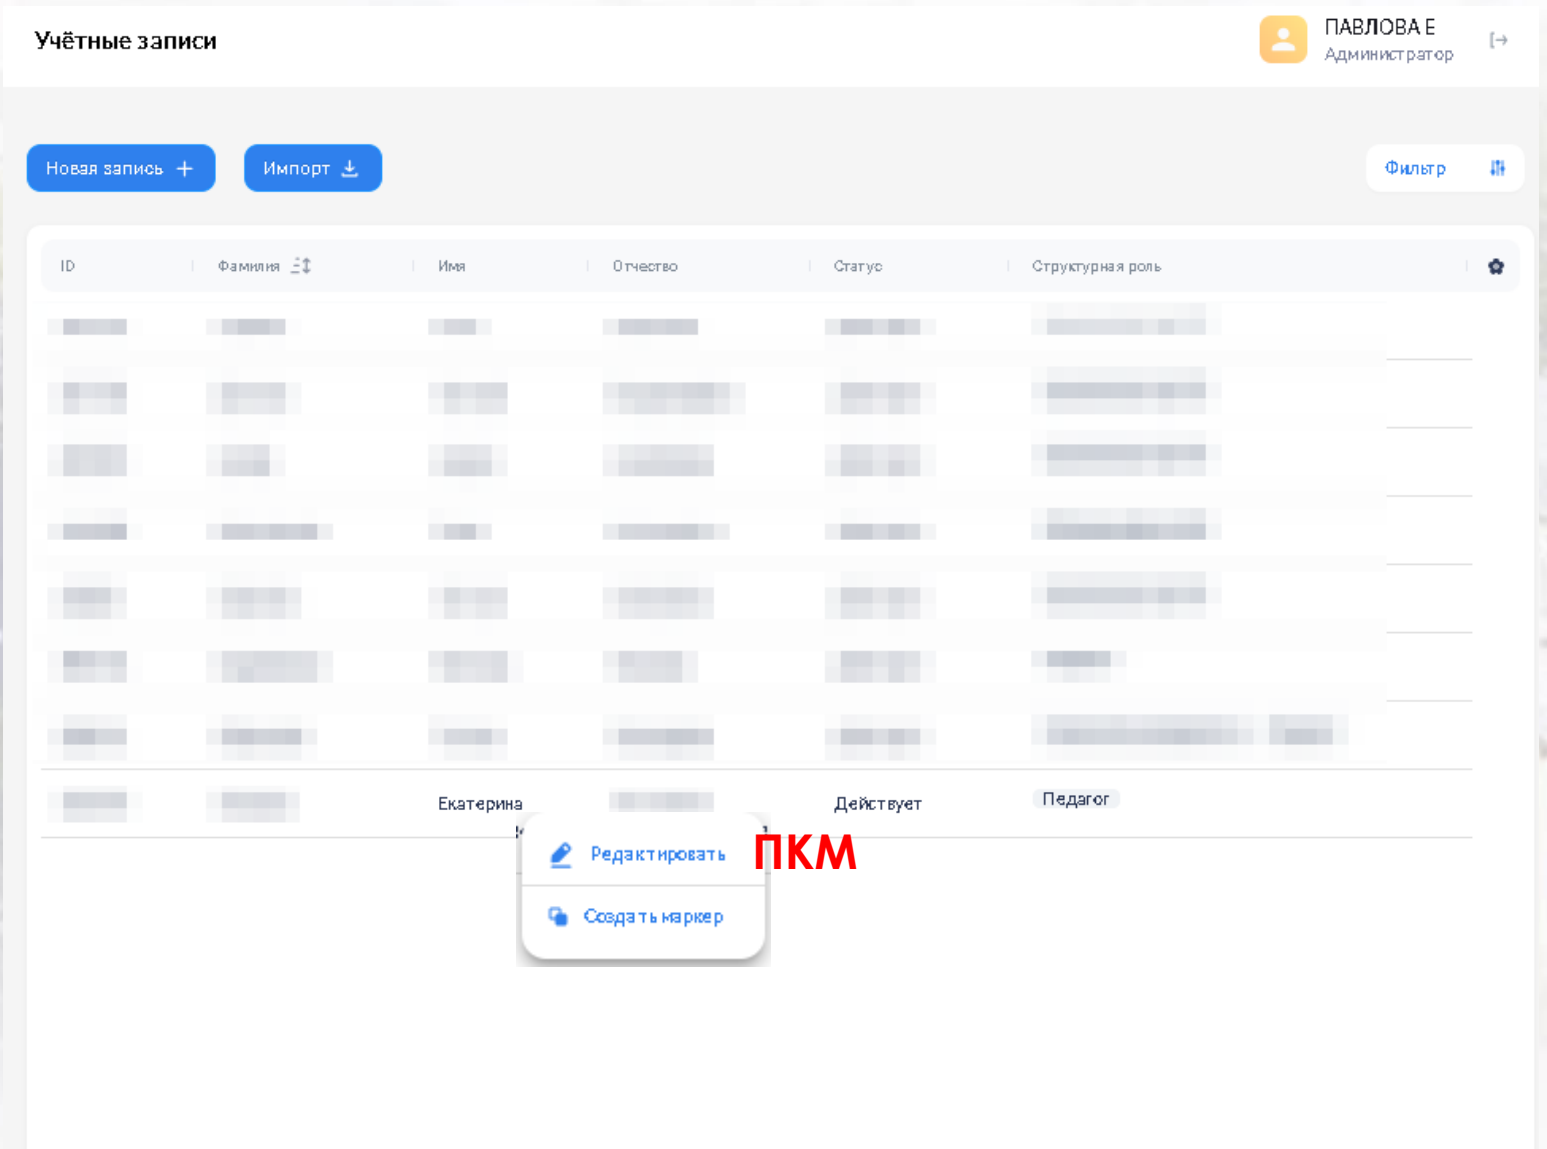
Учётные записи

ПАВЛОВА Е
Администратор

Новая запись +

Импорт

Фильтр

| ID | Фамилия | Имя | Отчество | Статус | Структурная роль |
|---|---|---|---|---|---|
| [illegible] | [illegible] | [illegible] | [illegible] | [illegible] | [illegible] |
| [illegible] | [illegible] | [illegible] | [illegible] | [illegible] | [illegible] |
| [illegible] | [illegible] | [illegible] | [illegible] | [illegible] | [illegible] |
| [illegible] | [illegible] | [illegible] | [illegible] | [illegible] | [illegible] |
| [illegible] | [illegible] | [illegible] | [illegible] | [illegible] | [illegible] |
| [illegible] | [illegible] | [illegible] | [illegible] | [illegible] | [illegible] |
| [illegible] | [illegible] | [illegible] | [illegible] | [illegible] | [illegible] |
| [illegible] | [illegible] | Екатерина | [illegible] | Действует | Педагог |

Редактировать
Создать маркер

ПКМ